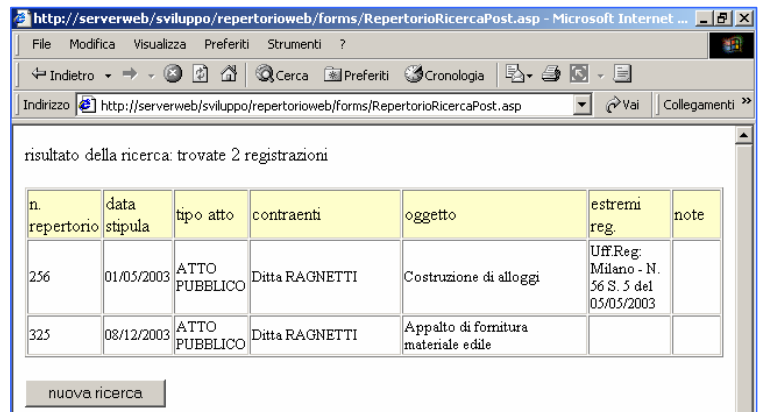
http://serverweb/sviluppo/repertorioweb/forms/RepertorioRicercaPost.asp - Microsoft Internet ...

File Modifica Visualizza Preferiti Strumenti ?

Indietro Cerca Preferiti Cronologia

Indirizzo http://serverweb/sviluppo/repertorioweb/forms/RepertorioRicercaPost.asp Vai Collegamenti »

risultato della ricerca: trovate 2 registrazioni

| n. repertorio | data stipula | tipo atto | contraenti | oggetto | estremi reg. | note |
|---|---|---|---|---|---|---|
| 256 | 01/05/2003 | ATTO PUBBLICO | Ditta RAGNETTI | Costruzione di alloggi | Uff.Reg: Milano - N. 56 S. 5 del 05/05/2003 | |
| 325 | 08/12/2003 | ATTO PUBBLICO | Ditta RAGNETTI | Appalto di fornitura materiale edile | | |

nuova ricerca